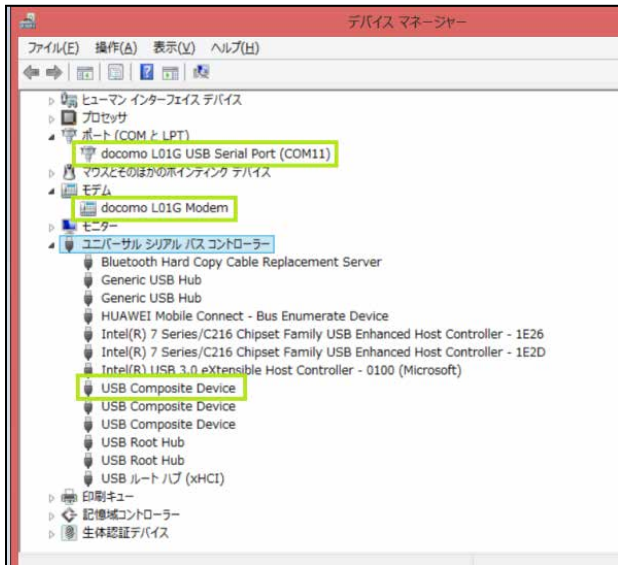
デバイス マネージャー

ファイル(F) 操作(A) 表示(V) ヘルプ(H)

ヒューマン インターフェイス デバイス
プロセッサ
ポート (COM と LPT)
docomo L01G USB Serial Port (COM11)
マウスとそのほかのポインティング デバイス
モデム
docomo L01G Modem
モニター
ユニバーサル シリアル バス コントローラー
Bluetooth Hard Copy Cable Replacement Server
Generic USB Hub
Generic USB Hub
HUAWEI Mobile Connect - Bus Enumerate Device
Intel(R) 7 Series/C216 Chipset Family USB Enhanced Host Controller - 1E26
Intel(R) 7 Series/C216 Chipset Family USB Enhanced Host Controller - 1E2D
Intel(R) USB 3.0 eXtensible Host Controller - 0100 (Microsoft)
USB Composite Device
USB Composite Device
USB Composite Device
USB Root Hub
USB Root Hub
USB ルート ハブ (xHCI)
印刷キュー
記憶域コントローラー
生体認証デバイス